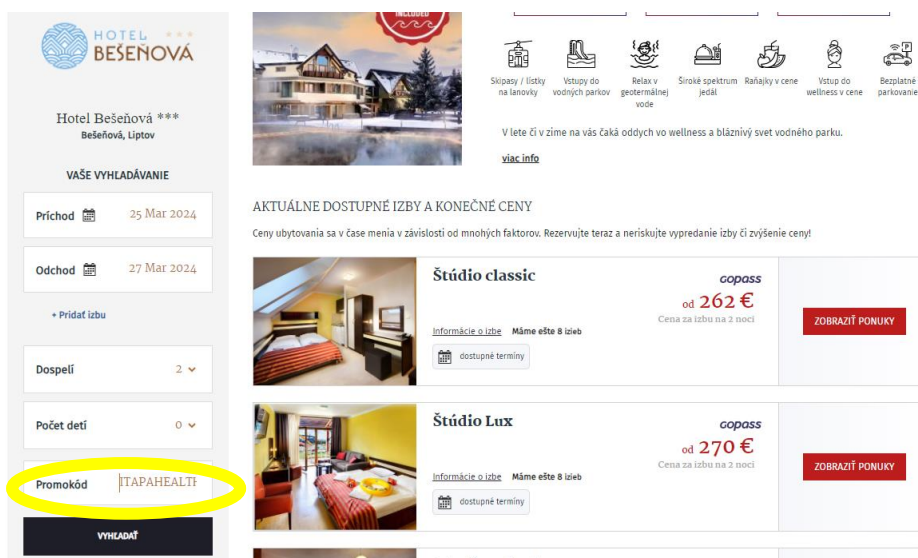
HOTEL BEŠEŇOVÁ

Hotel Bešeňová ***
Bešeňová, Liptov

VAŠE VYHĽADÁVANIE

Príchod 25 Mar 2024

Odchod 27 Mar 2024

+ Pridať izbu

Dospelí 2

Počet detí 0

Promokód ITAPAHEALTH

VYHĽADAŤ

INCLUDED

Skipasy / lístky na lanovky
Vstupy do vodných parkov
Relax v geotermálnej vode
Široké spektrum jedál
Raňajky v cene
Vstup do wellness v cene
Bezplatné parkovanie

V lete či v zime na vás čaká oddych vo wellness a bláznivý svet vodného parku.

viac info

AKTUÁLNE DOSTUPNÉ IZBY A KONEČNÉ CENY

Ceny ubytovania sa v čase menia v závislosti od mnohých faktorov. Rezervujte teraz a neriskujte vypredanie izby či zvýšenie ceny!

Štúdio classic
gopass
od 262 €
Cena za izbu na 2 noci
Informácie o izbe Máme ešte 8 izieb
dostupné termíny
ZOBRAZIŤ PONUKY

Štúdio Lux
gopass
od 270 €
Cena za izbu na 2 noci
Informácie o izbe Máme ešte 8 izieb
dostupné termíny
ZOBRAZIŤ PONUKY